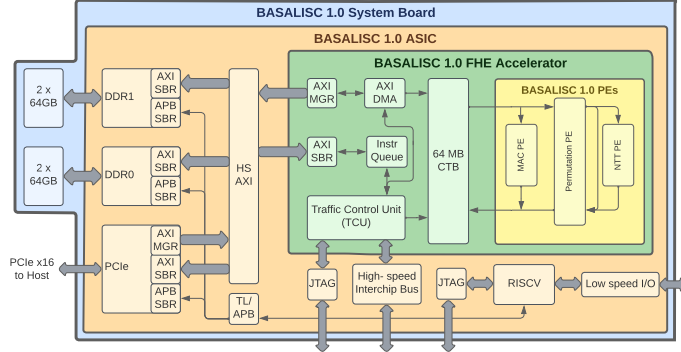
BASALISC 1.0 System Board

BASALISC 1.0 ASIC

BASALISC 1.0 FHE Accelerator

BASALISC 1.0 PEs

2 x 64GB

DDR1

AXI SBR

APB SBR

2 x 64GB

DDR0

AXI SBR

APB SBR

PCIe x16 to Host

PCIe

AXI MGR

AXI SBR

APB SBR

HS AXI

TL/ APB

AXI MGR

AXI DMA

AXI SBR

Instr Queue

Traffic Control Unit (TCU)

64 MB CTB

MAC PE

Permutation PE

NTT PE

JTAG

High- speed Interchip Bus

JTAG

RISCV

Low speed I/O